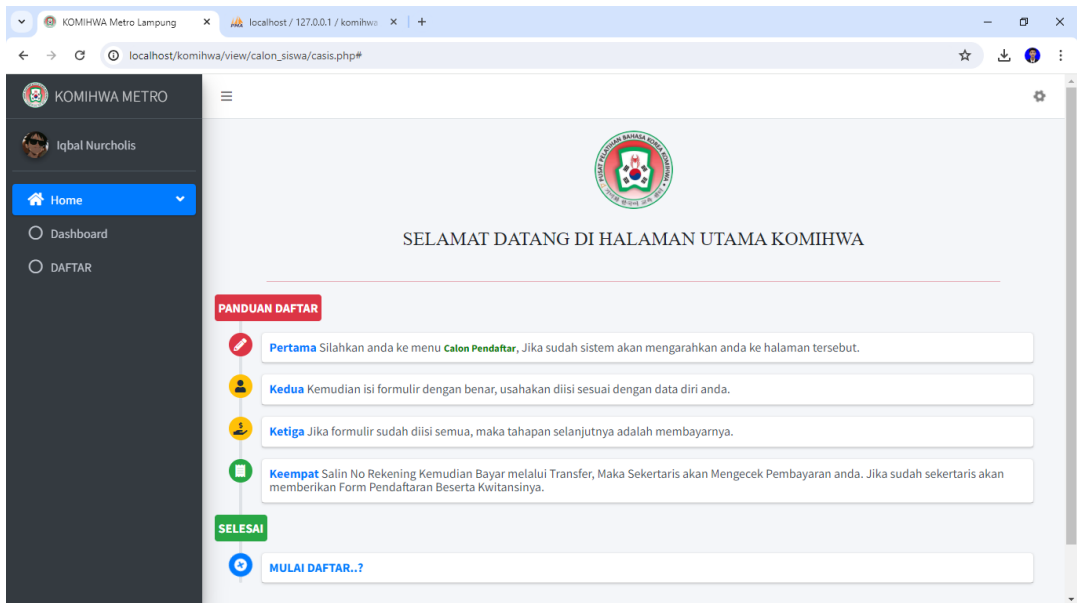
KOMIHWA Metro Lampung ×
localhost / 127.0.0.1 / komihwa ×
+

localhost/komihwa/view/calon_siswa/casis.php#

KOMIHWA METRO

Iqbal Nurcholis

Home

Dashboard

DAFTAR

PUSAT PELATIHAN BAHASA KOREA KOMIHWA

SELAMAT DATANG DI HALAMAN UTAMA KOMIHWA

PANDUAN DAFTAR

Pertama Silahkan anda ke menu Calon Pendaftar, Jika sudah sistem akan mengarahkan anda ke halaman tersebut.

Kedua Kemudian isi formulir dengan benar, usahakan diisi sesuai dengan data diri anda.

Ketiga Jika formulir sudah diisi semua, maka tahapan selanjutnya adalah membayarnya.

Keempat Salin No Rekening Kemudian Bayar melalui Transfer, Maka Sekertaris akan Mengecek Pembayaran anda. Jika sudah sekertaris akan memberikan Form Pendaftaran Beserta Kwitansinya.

SELESAI

MULAI DAFTAR..?